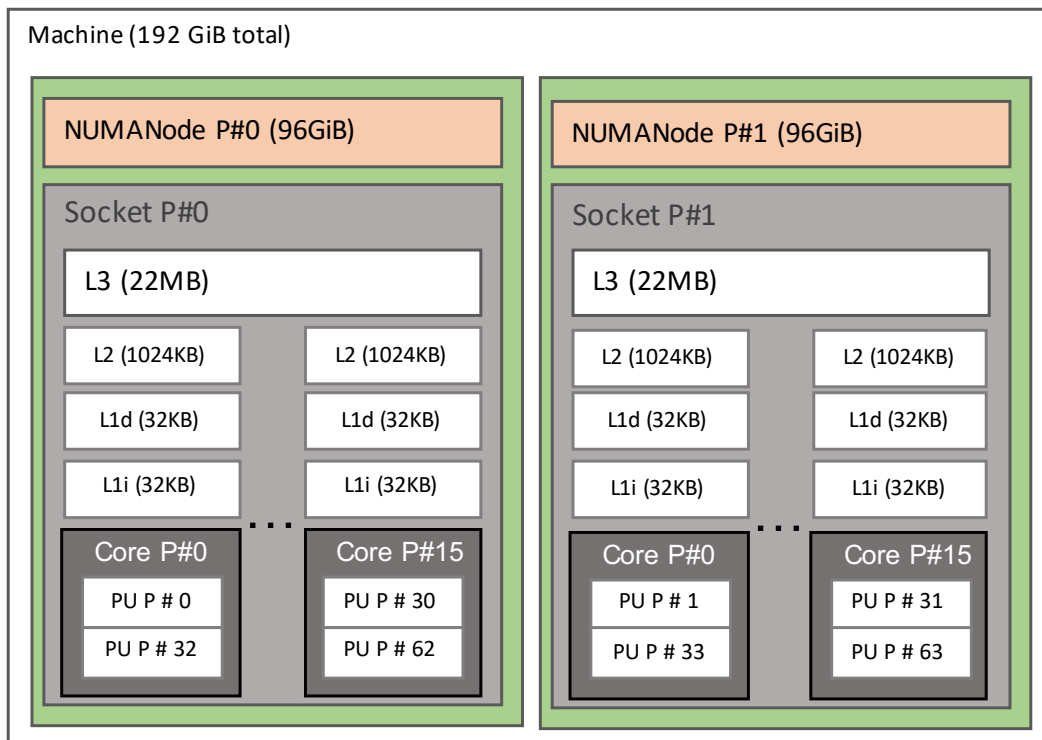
Machine (192 GiB total)

NUMANode P#0 (96GiB)

Socket P#0

L3 (22MB)

L2 (1024KB)

L2 (1024KB)

L1d (32KB)

L1d (32KB)

L1i (32KB)

L1i (32KB)

...

Core P#0

PU P # 0

PU P # 32

Core P#15

PU P # 30

PU P # 62

NUMANode P#1 (96GiB)

Socket P#1

L3 (22MB)

L2 (1024KB)

L2 (1024KB)

L1d (32KB)

L1d (32KB)

L1i (32KB)

L1i (32KB)

...

Core P#0

PU P # 1

PU P # 33

Core P#15

PU P # 31

PU P # 63